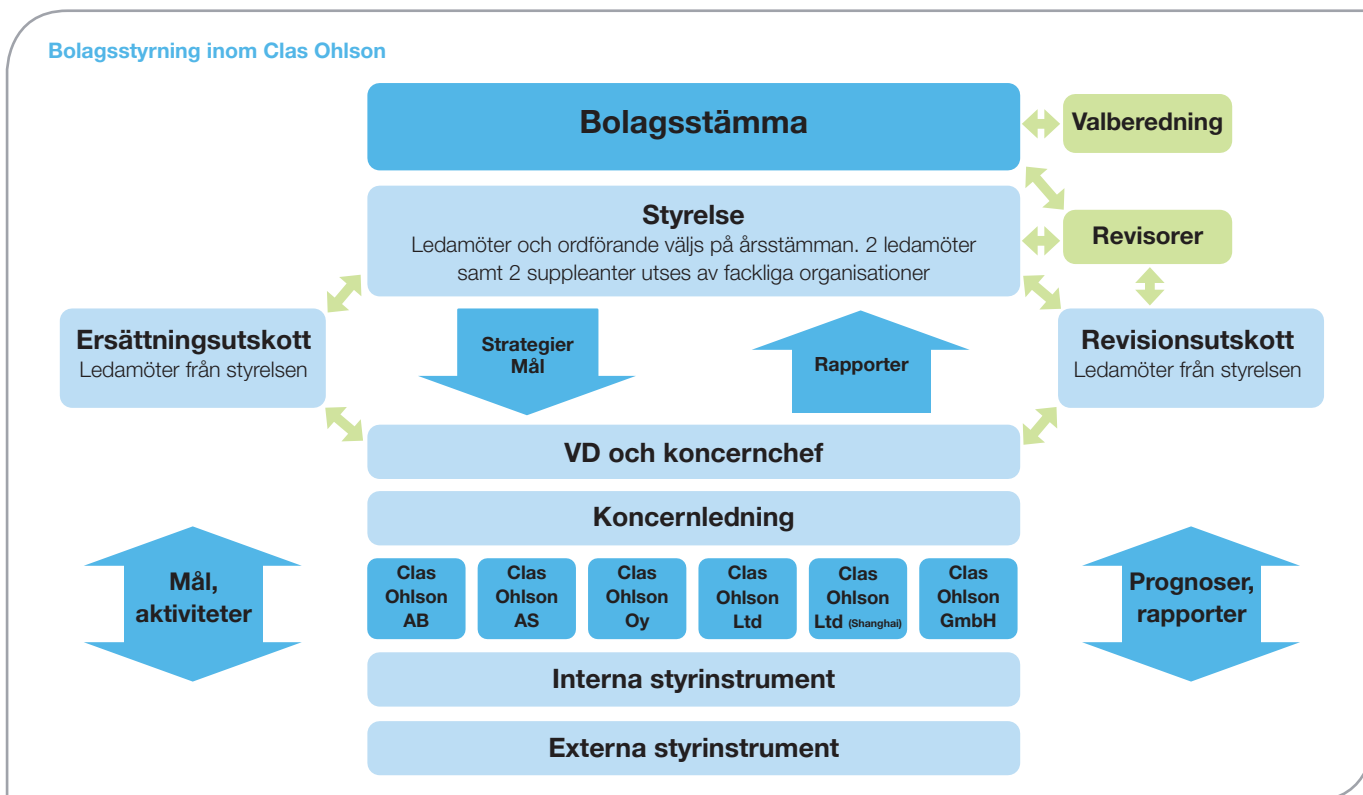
Bolagsstyrning inom Clas Ohlson

Bolagsstämma

Valberedning

Styrelse
Ledamöter och ordförande väljs på årsstämman. 2 ledamöter samt 2 suppleanter utses av fackliga organisationer

Revisorer

Ersättningsutskott
Ledamöter från styrelsen

Strategier
Mål

Rapporter

Revisionsutskott
Ledamöter från styrelsen

VD och koncernchef

Koncernledning

Mål, aktiviteter

Clas Ohlson AB

Clas Ohlson AS

Clas Ohlson Oy

Clas Ohlson Ltd

Clas Ohlson Ltd (Shanghai)

Clas Ohlson GmbH

Prognoser, rapporter

Interna styrinstrument

Externa styrinstrument